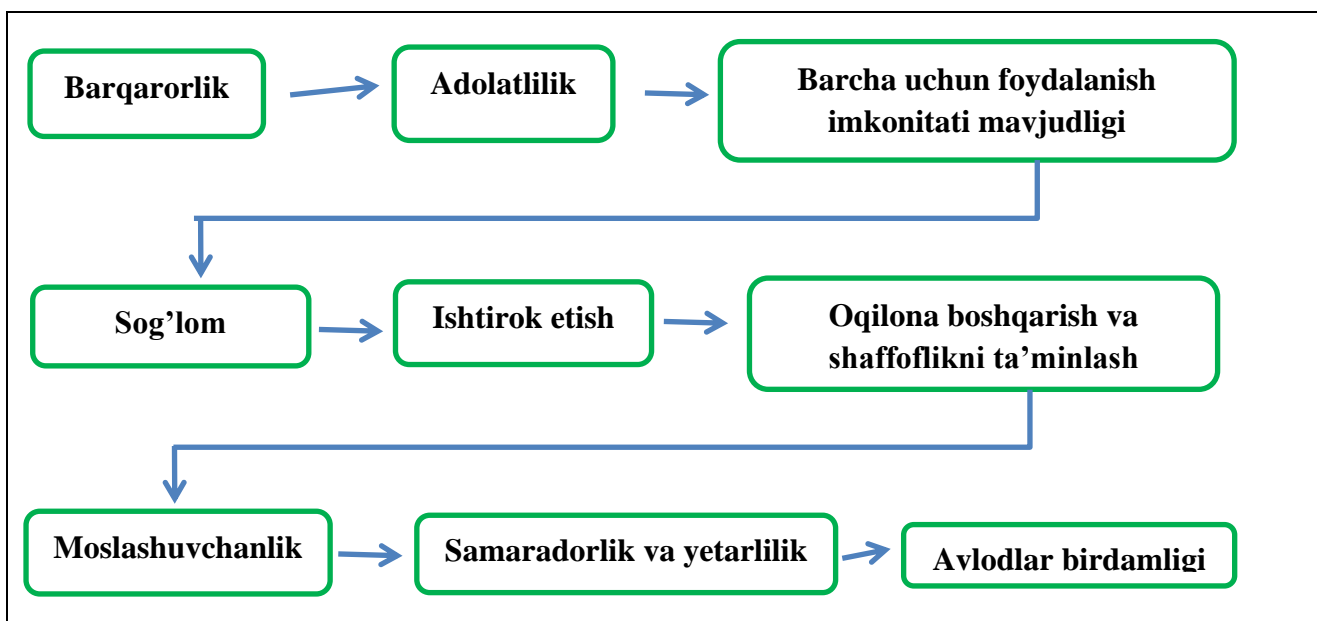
Barqarorlik

Adolatlilik

Barcha uchun foydalanish imkonitati mavjudligi

Sog’lom

Ishtirok etish

Oqilona boshqarish va shaffoflikni ta’minlash

Moslashuvchanlik

Samaradorlik va yetarlilik

Avlodlar birdamligi